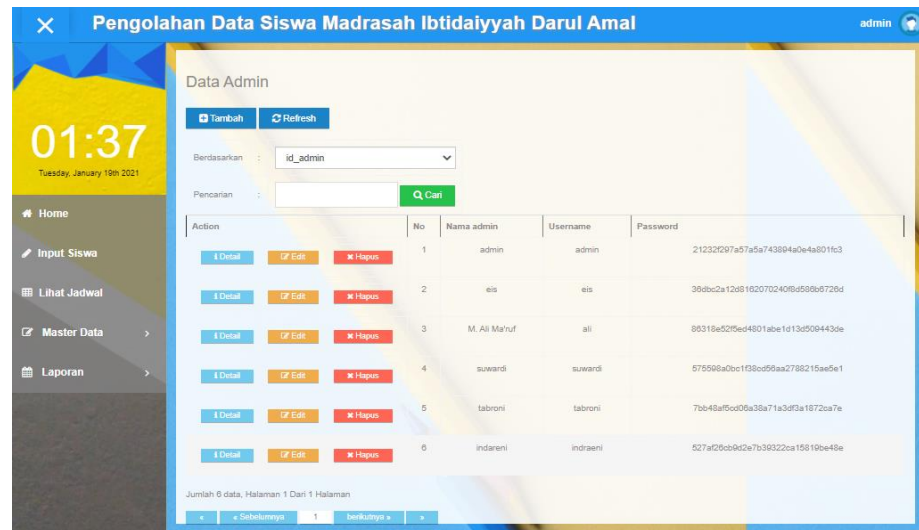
Pengolahan Data Siswa Madrasah Ibtidaiyyah Darul Amal

admin

01:37

Tuesday, January 19th 2021

Home

Input Siswa

Lihat Jadwal

Master Data

Laporan

Data Admin

Tambah Refresh

Berdasarkan : id_admin

Pencarian : Cari

| Action | No | Nama admin | Username | Password |
|---|---|---|---|---|
| Detail Edit Hapus | 1 | admin | admin | 21232f297a57a5a743894a0e4a801fc3 |
| Detail Edit Hapus | 2 | eis | eis | 36dbc2a12d8162070240f8d586b6726d |
| Detail Edit Hapus | 3 | M. Ali Ma'ruf | ali | 86318e52f5ed4801abe1d13d509443de |
| Detail Edit Hapus | 4 | suwardi | suwardi | 575598a0bc1f38cd56aa2788215ae5e1 |
| Detail Edit Hapus | 5 | tabroni | tabroni | 7bb48af5cd06a38a71a3df3a1872ca7e |
| Detail Edit Hapus | 6 | indareni | indraeni | 527af26cb9d2e7b39322ca15819be48e |

Jumlah 6 data, Halaman 1 Dari 1 Halaman

« « Sebelumnya 1 berikutnya » »